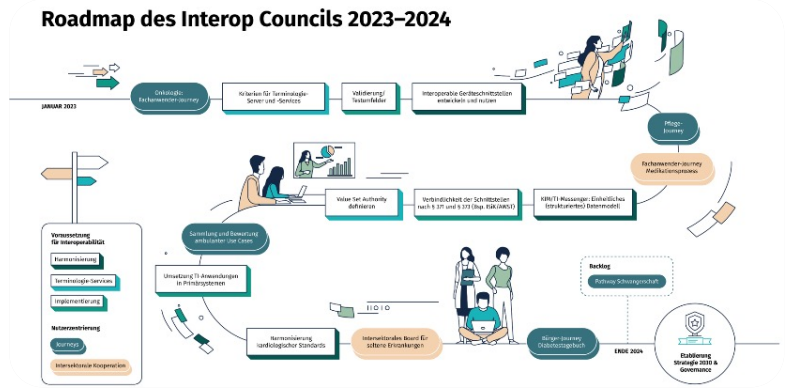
Roadmap des Interop Councils 2023–2024

JANUAR 2023

Onkologie: Fachanwender-Journey

Kriterien für Terminologie-Server und -Services

Validierung/ Testumfelder

Interoperable Geräteschnittstellen entwickeln und nutzen

Pflege-Journey

Fachanwender-Journey Medikationsprozess

KIM/TI-Messenger: Einheitliches (strukturiertes) Datenmodell

Verbindlichkeit der Schnittstellen nach § 371 und § 372 (bsp. ISiK/AMST)

Value Set Authority definieren

Sammlung und Bewertung ambulanter Use Cases

Umsetzung TI-Anwendungen in Primärsystemen

Voraussetzung für Interoperabilität

Harmonisierung

Terminologie-Services

Implementierung

Nutzerzentrierung

Journeys

Intersektorale Kooperation

Harmonisierung kardiologischer Standards

Intersektorales Board für seltene Erkrankungen

Bürger-Journey Diabetestagebuch

Backlog

Pathway Schwangerschaft

ENDE 2024

Etablierung Strategie 2030 & Governance